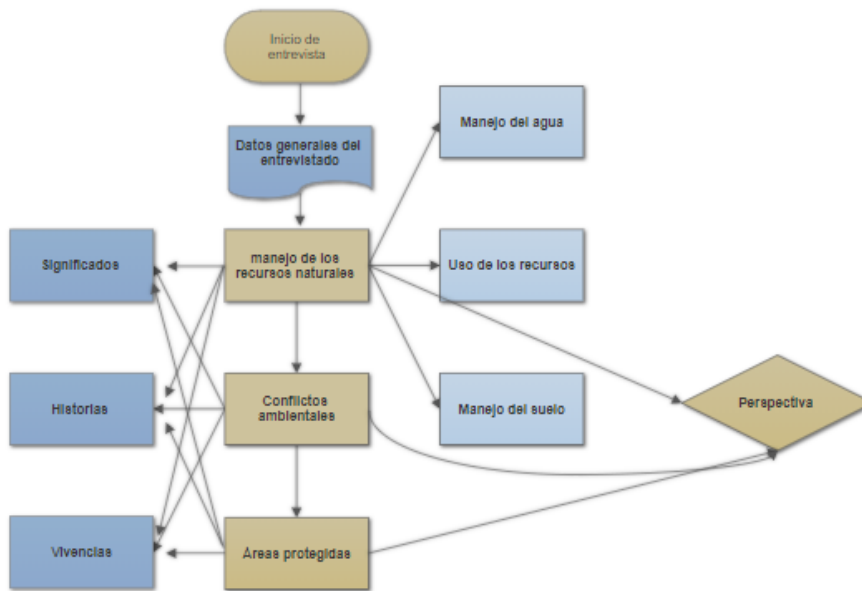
Inicio de entrevista

Datos generales del entrevistado

Significados

manejo de los recursos naturales

Manejo del agua

Uso de los recursos

Historias

Conflictos ambientales

Manejo del suelo

Perspectiva

Vivencias

Áreas protegidas